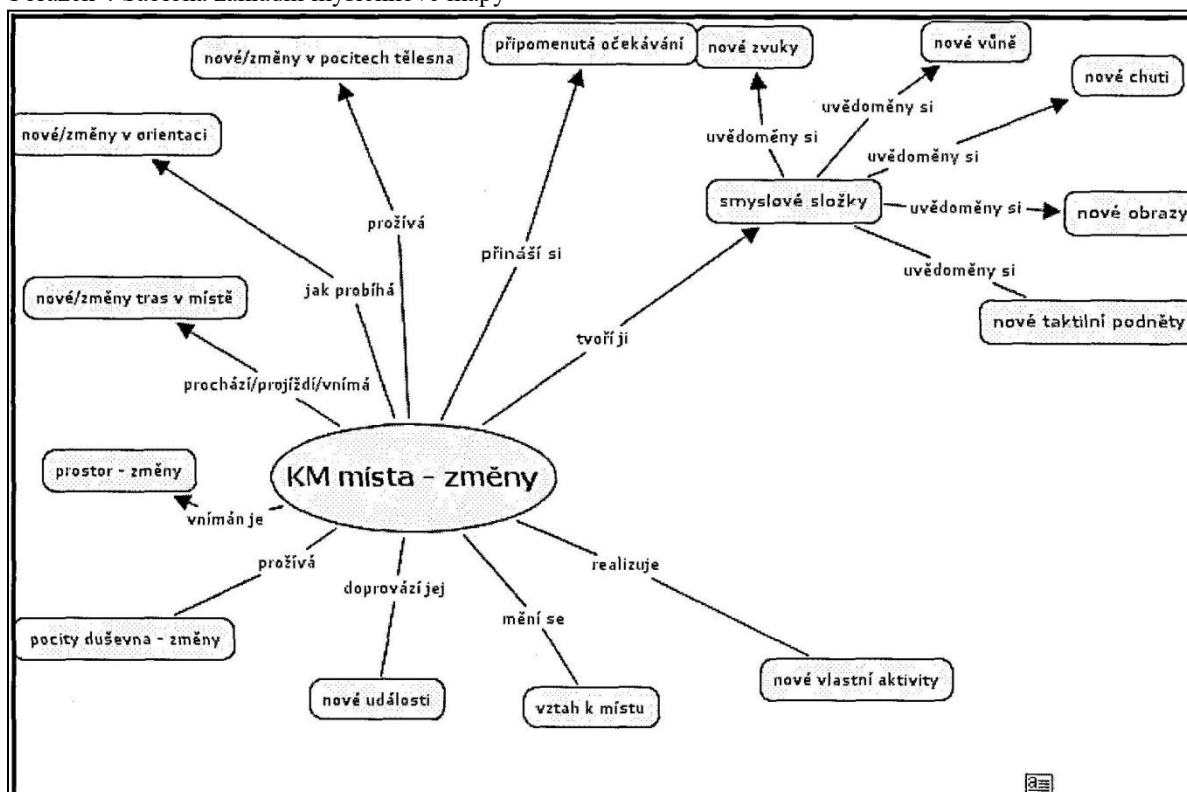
Obrázek 4 Sácekna základní myšlenkové mapy

KM místa - změny

nové/změny v pocitech tělesna

připomenutá očekávání

nové zvuky

nové vůně

nové chuti

nové/změny v orientaci

uvědoměny si

uvědoměny si

uvědoměny si

smyslové složky

uvědoměny si

nové obrazy

prožívá

přináší si

uvědoměny si

jak probíhá

nové/změny tras v místě

nové taktilní podněty

tvoří ji

prochází/projíždí/vnímá

prostor - změny

vnímán je

prožívá

doprovází jej

realizuje

mění se

pocity duševna - změny

nové vlastní aktivity

nové události

vztah k místu